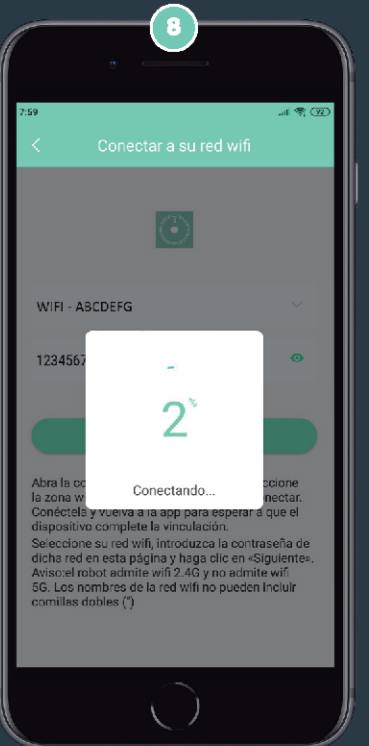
8

7:59

Conectar a su red wifi

WIFI - ABCDEFG

1234567

2%

Conectando...

Abra la co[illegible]ccione la zona w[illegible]nectar. Conéctela y vuelva a la app para esperar a que el dispositivo complete la vinculación.
Seleccione su red wifi, introduzca la contraseña de dicha red en esta página y haga clic en «Siguiente».
Aviso:el robot admite wifi 2.4G y no admite wifi 5G. Los nombres de la red wifi no pueden incluir comillas dobles (")